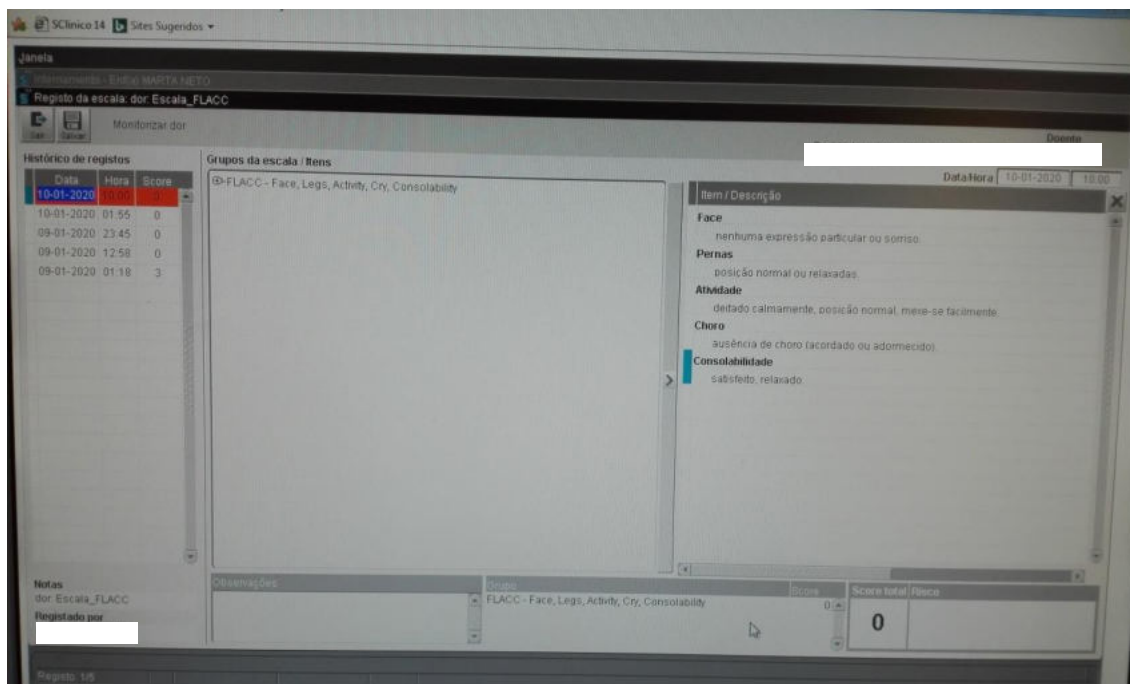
SClinico 14 Sites Sugeridos

Janela

Internamento - Enfa: MARTA NETO

Registo da escala: dor: Escala_FLACC

Sair Gravar Monitorizar dor

Doente

Histórico de registos

| Data | Hora | Score |
|---|---|---|
| 10-01-2020 | 10:00 | 0 |
| 10-01-2020 | 01:55 | 0 |
| 09-01-2020 | 23:45 | 0 |
| 09-01-2020 | 12:58 | 0 |
| 09-01-2020 | 01:18 | 3 |

Grupos da escala / Itens

FLACC - Face, Legs, Activity, Cry, Consolability

Data/Hora 10-01-2020 10:00

Item / Descrição

Face
nenhuma expressão particular ou sorriso.
Pernas
posição normal ou relaxadas.
Atividade
deitado calmamente, posição normal, mexe-se facilmente.
Choro
ausência de choro (acordado ou adormecido).
Consolabilidade
satisfeito, relaxado.

Notas
dor: Escala_FLACC
Registado por

Observações

Grupo Score
FLACC - Face, Legs, Activity, Cry, Consolability 0

Score total Risco
0

Registo 1/5